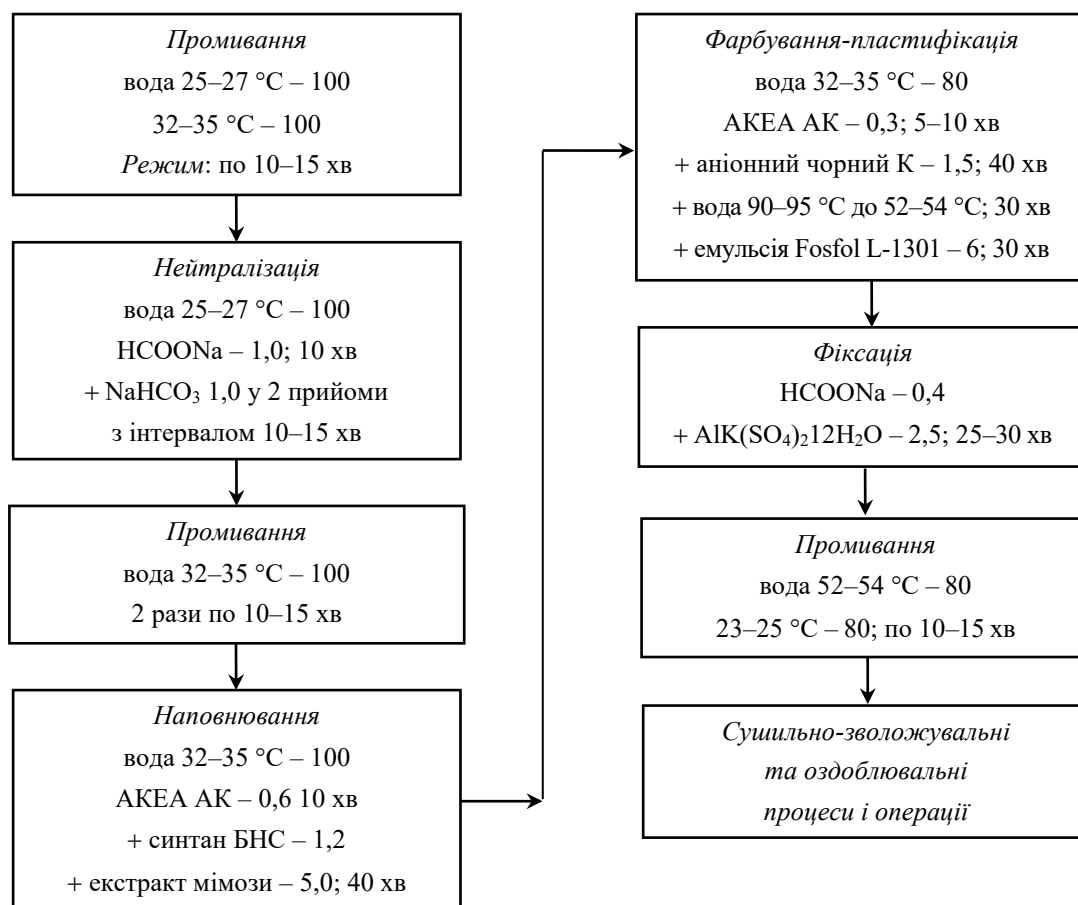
Промивання
вода 25–27 °C – 100
32–35 °C – 100
Режим: по 10–15 хв

Нейтралізація
вода 25–27 °C – 100
HCOONa – 1,0; 10 хв
+ $NaHCO_3$ 1,0 у 2 прийоми
з інтервалом 10–15 хв

Промивання
вода 32–35 °C – 100
2 рази по 10–15 хв

Наповнювання
вода 32–35 °C – 100
АКЕА АК – 0,6 10 хв
+ синтан БНС – 1,2
+ екстракт мімози – 5,0; 40 хв

Фарбування-пластифікація
вода 32–35 °C – 80
АКЕА АК – 0,3; 5–10 хв
+ аніонний чорний К – 1,5; 40 хв
+ вода 90–95 °C до 52–54 °C; 30 хв
+ емульсія Fosfol L-1301 – 6; 30 хв

Фіксація
HCOONa – 0,4
+ $AlK(SO_4)_2 12H_2O$ – 2,5; 25–30 хв

Промивання
вода 52–54 °C – 80
23–25 °C – 80; по 10–15 хв

Сушильно-зволожувальні
та оздоблювальні
процеси і операції